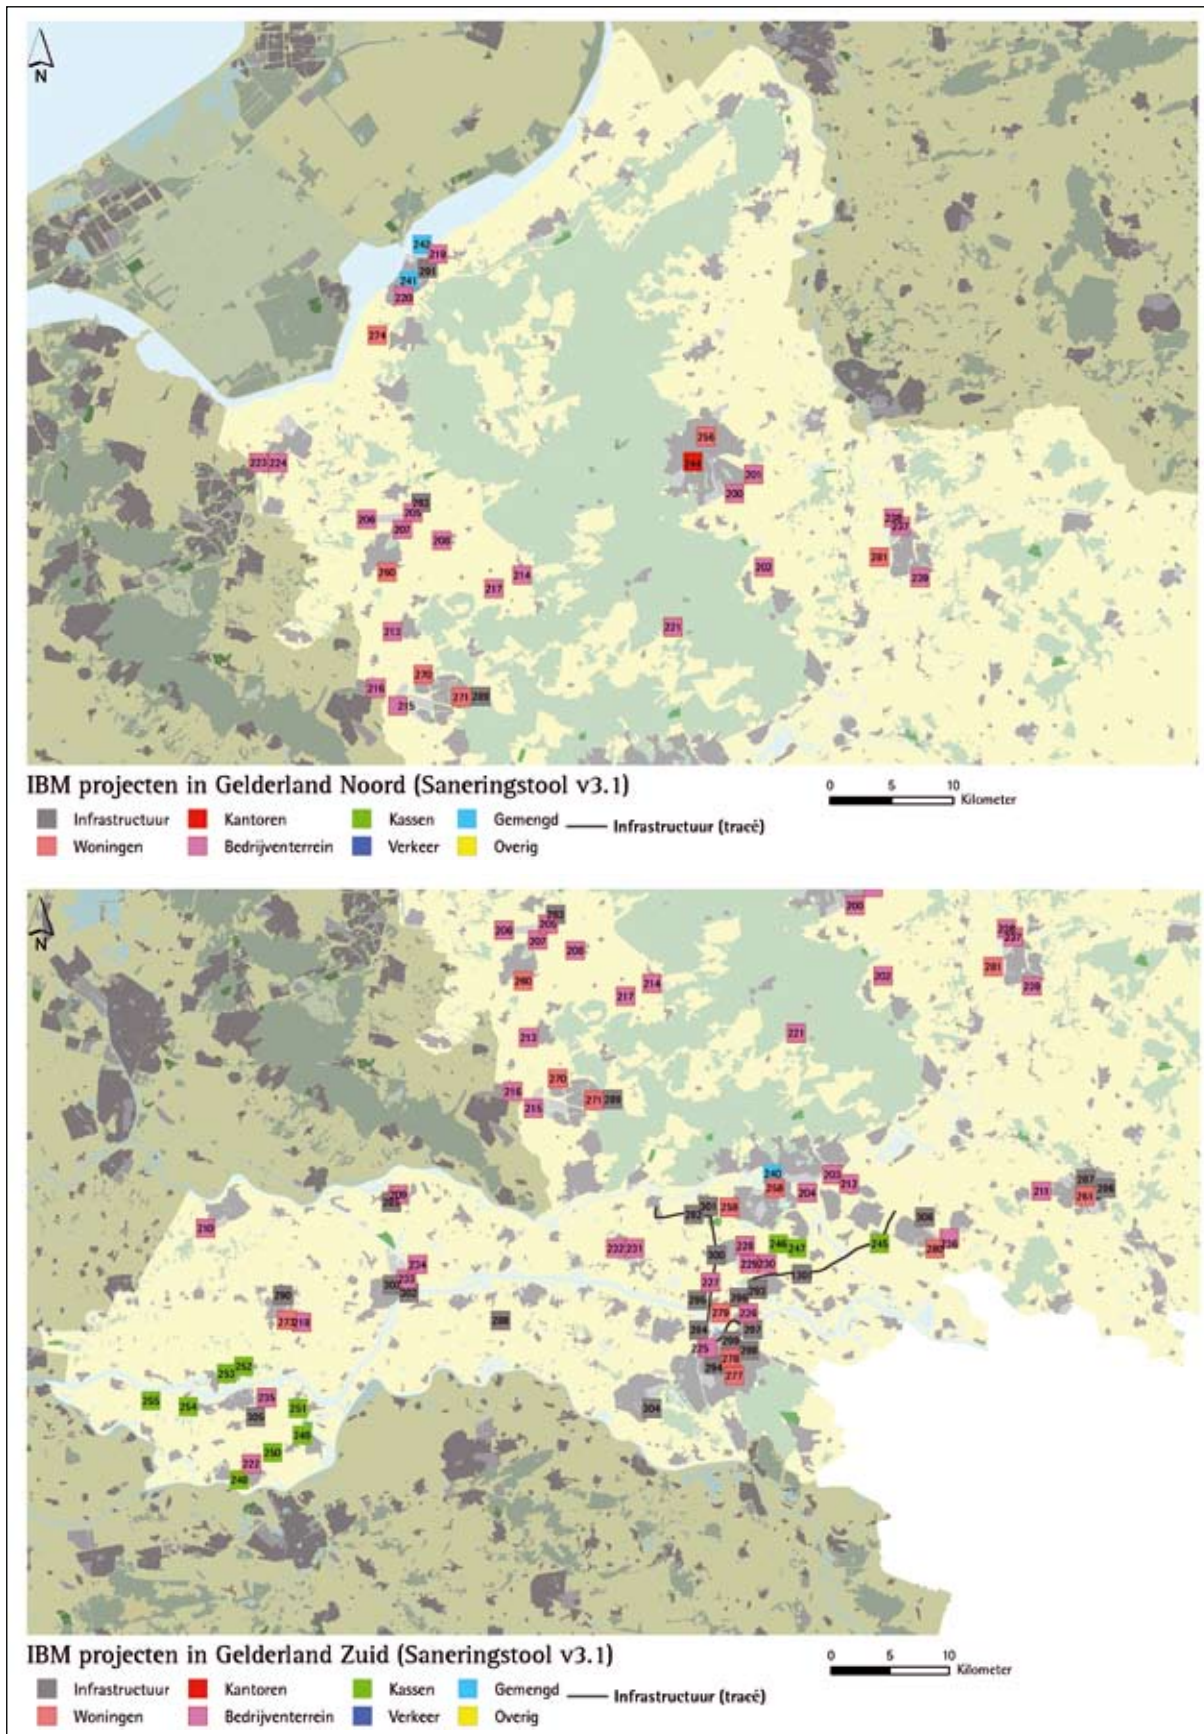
N

242
219
291
241
220
274
256
294
201
200
223 224
282
206
205
207
208
290
217
214
202
236
237
281
239
213
221
270
216
271 289
215

IBM projecten in Gelderland Noord (Saneringstool v3.1)

Infrastructuur
Woningen
Kantoren
Bedrijventerrein
Kassen
Verkeer
Gemengd
Overig
Infrastructuur (tracé)

0 5 10 Kilometer

N

200
206
282
205
207
208
290
217
214
202
236
237
281
239
213
221
270
216
215
271 289
240
203
258
204
212
287
211
261
286
209
283
301
282
258
306
210
232 231
228
246
247
245
288
236
300
229 230
234
303
233
292
227
307
290
296
298
293
273 218
288
279
226
294
297
225
299
252
253
298
278
255
254
235
305
251
295
277
304
249
250
222
248

IBM projecten in Gelderland Zuid (Saneringstool v3.1)

Infrastructuur
Woningen
Kantoren
Bedrijventerrein
Kassen
Verkeer
Gemengd
Overig
Infrastructuur (tracé)

0 5 10 Kilometer